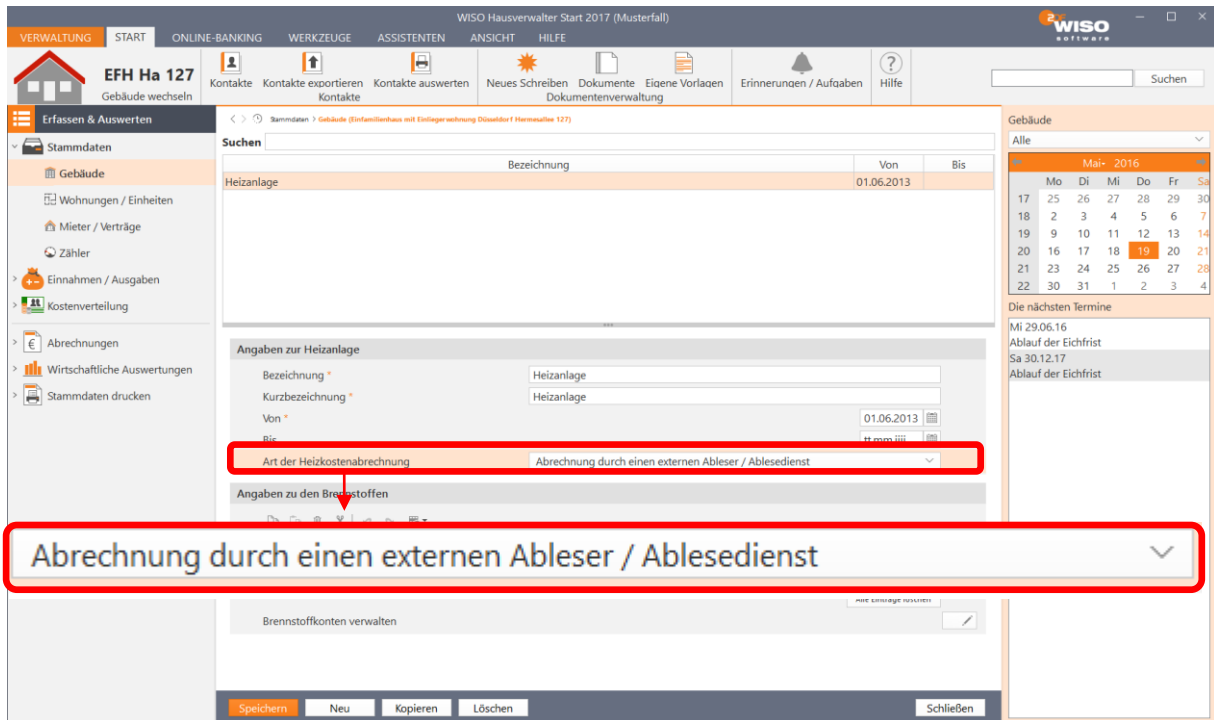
WISO Hausverwalter Start 2017 (Musterfall)

VERWALTUNG START ONLINE-BANKING WERKZEUGE ASSISTENTEN ANSICHT HILFE

WISO software

EFH Ha 127
Gebäude wechseln

Kontakte Kontakte exportieren Kontakte auswerten
Kontakte

Neues Schreiben Dokumente Eigene Vorlagen
Dokumentenverwaltung

Erinnerungen / Aufgaben

Hilfe

Suchen

Erfassen & Auswerten

Stammdaten
Gebäude
Wohnungen / Einheiten
Mieter / Verträge
Zähler
Einnahmen / Ausgaben
Kostenverteilung
Abrechnungen
Wirtschaftliche Auswertungen
Stammdaten drucken

Stammdaten > Gebäude (Einfamilienhaus mit Einliegerwohnung Düsseldorf Hermesallee 127)

Suchen

| Bezeichnung | Von | Bis |
|---|---|---|
| Heizanlage | 01.06.2013 | |

Angaben zur Heizanlage

Bezeichnung * Heizanlage
Kurzbezeichnung * Heizanlage
Von * 01.06.2013
Bis tt.mm.jjjj
Art der Heizkostenabrechnung Abrechnung durch einen externen Ableser / Ablesedienst

Angaben zu den Brennstoffen

Abrechnung durch einen externen Ableser / Ablesedienst

Alle Einträge löschen

Brennstoffkonten verwalten

Speichern Neu Kopieren Löschen Schließen

Gebäude
Alle

Mai - 2016

| | Mo | Di | Mi | Do | Fr | Sa |
|---|---|---|---|---|---|---|
| 17 | 25 | 26 | 27 | 28 | 29 | 30 |
| 18 | 2 | 3 | 4 | 5 | 6 | 7 |
| 19 | 9 | 10 | 11 | 12 | 13 | 14 |
| 20 | 16 | 17 | 18 | 19 | 20 | 21 |
| 21 | 23 | 24 | 25 | 26 | 27 | 28 |
| 22 | 30 | 31 | 1 | 2 | 3 | 4 |

Die nächsten Termine
Mi 29.06.16
Ablauf der Eichfrist
Sa 30.12.17
Ablauf der Eichfrist